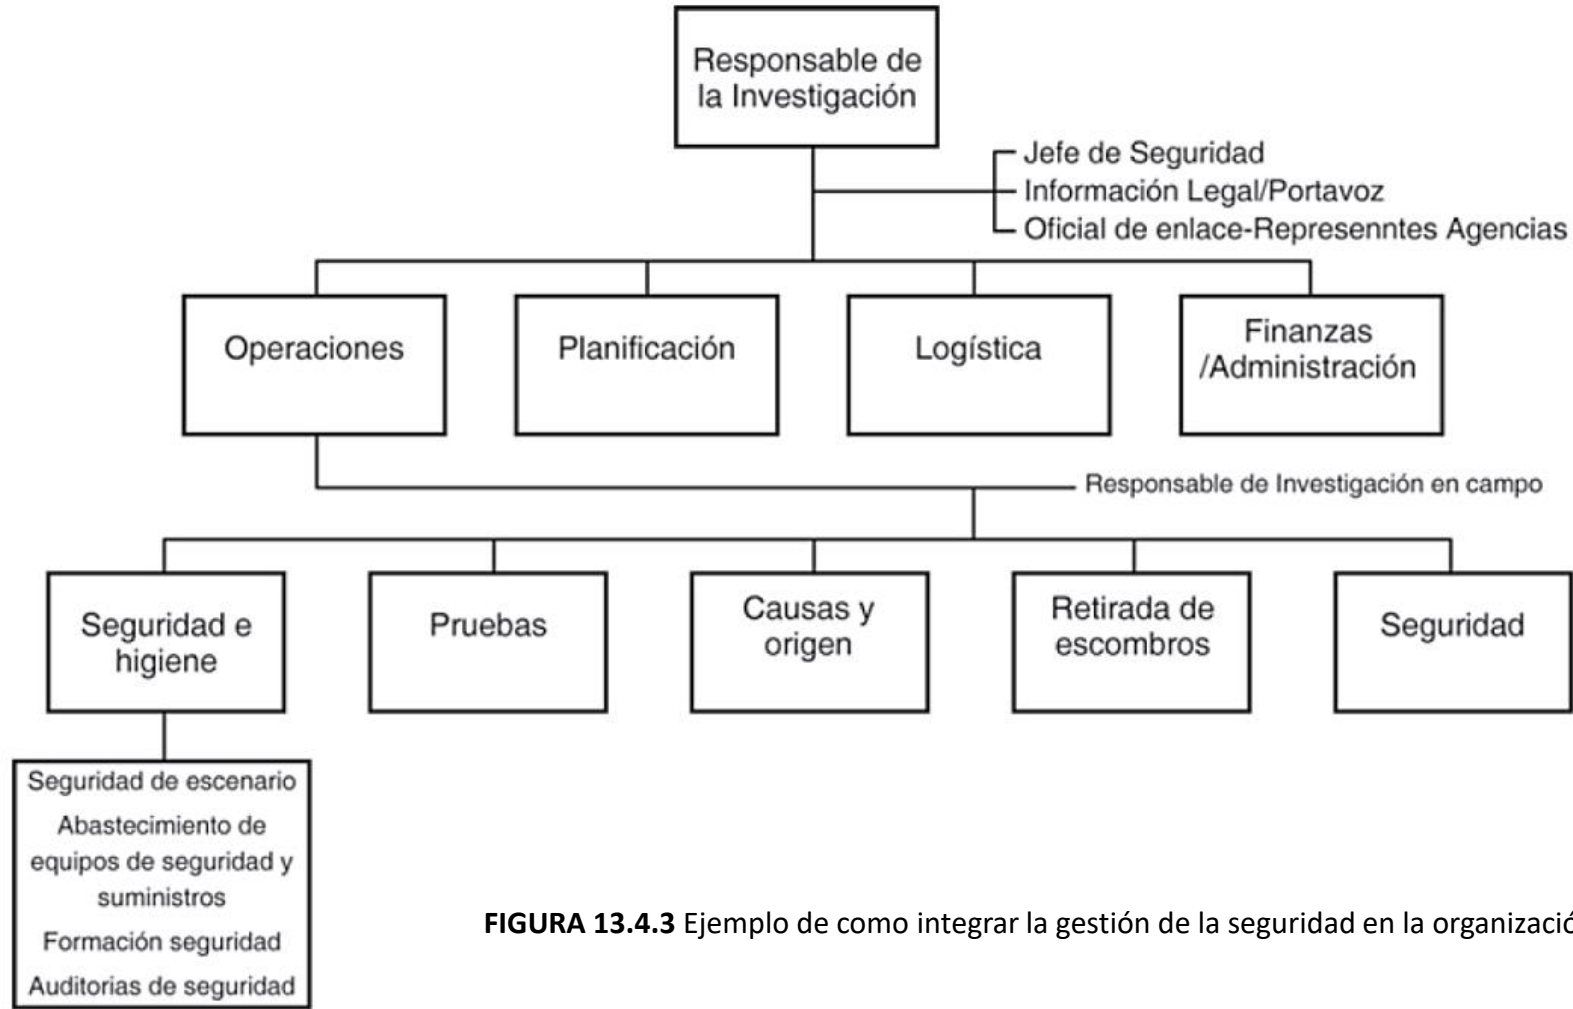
Responsable de la Investigación

Jefe de Seguridad
Información Legal/Portavoz
Oficial de enlace-Represenntes Agencias

Operaciones

Planificación

Logística

Finanzas /Administración

Responsable de Investigación en campo

Seguridad e higiene

Pruebas

Causas y origen

Retirada de escombros

Seguridad

Seguridad de escenario
Abastecimiento de equipos de seguridad y suministros
Formación seguridad
Auditorias de seguridad

**FIGURA 13.4.3** Ejemplo de como integrar la gestión de la seguridad en la organizació